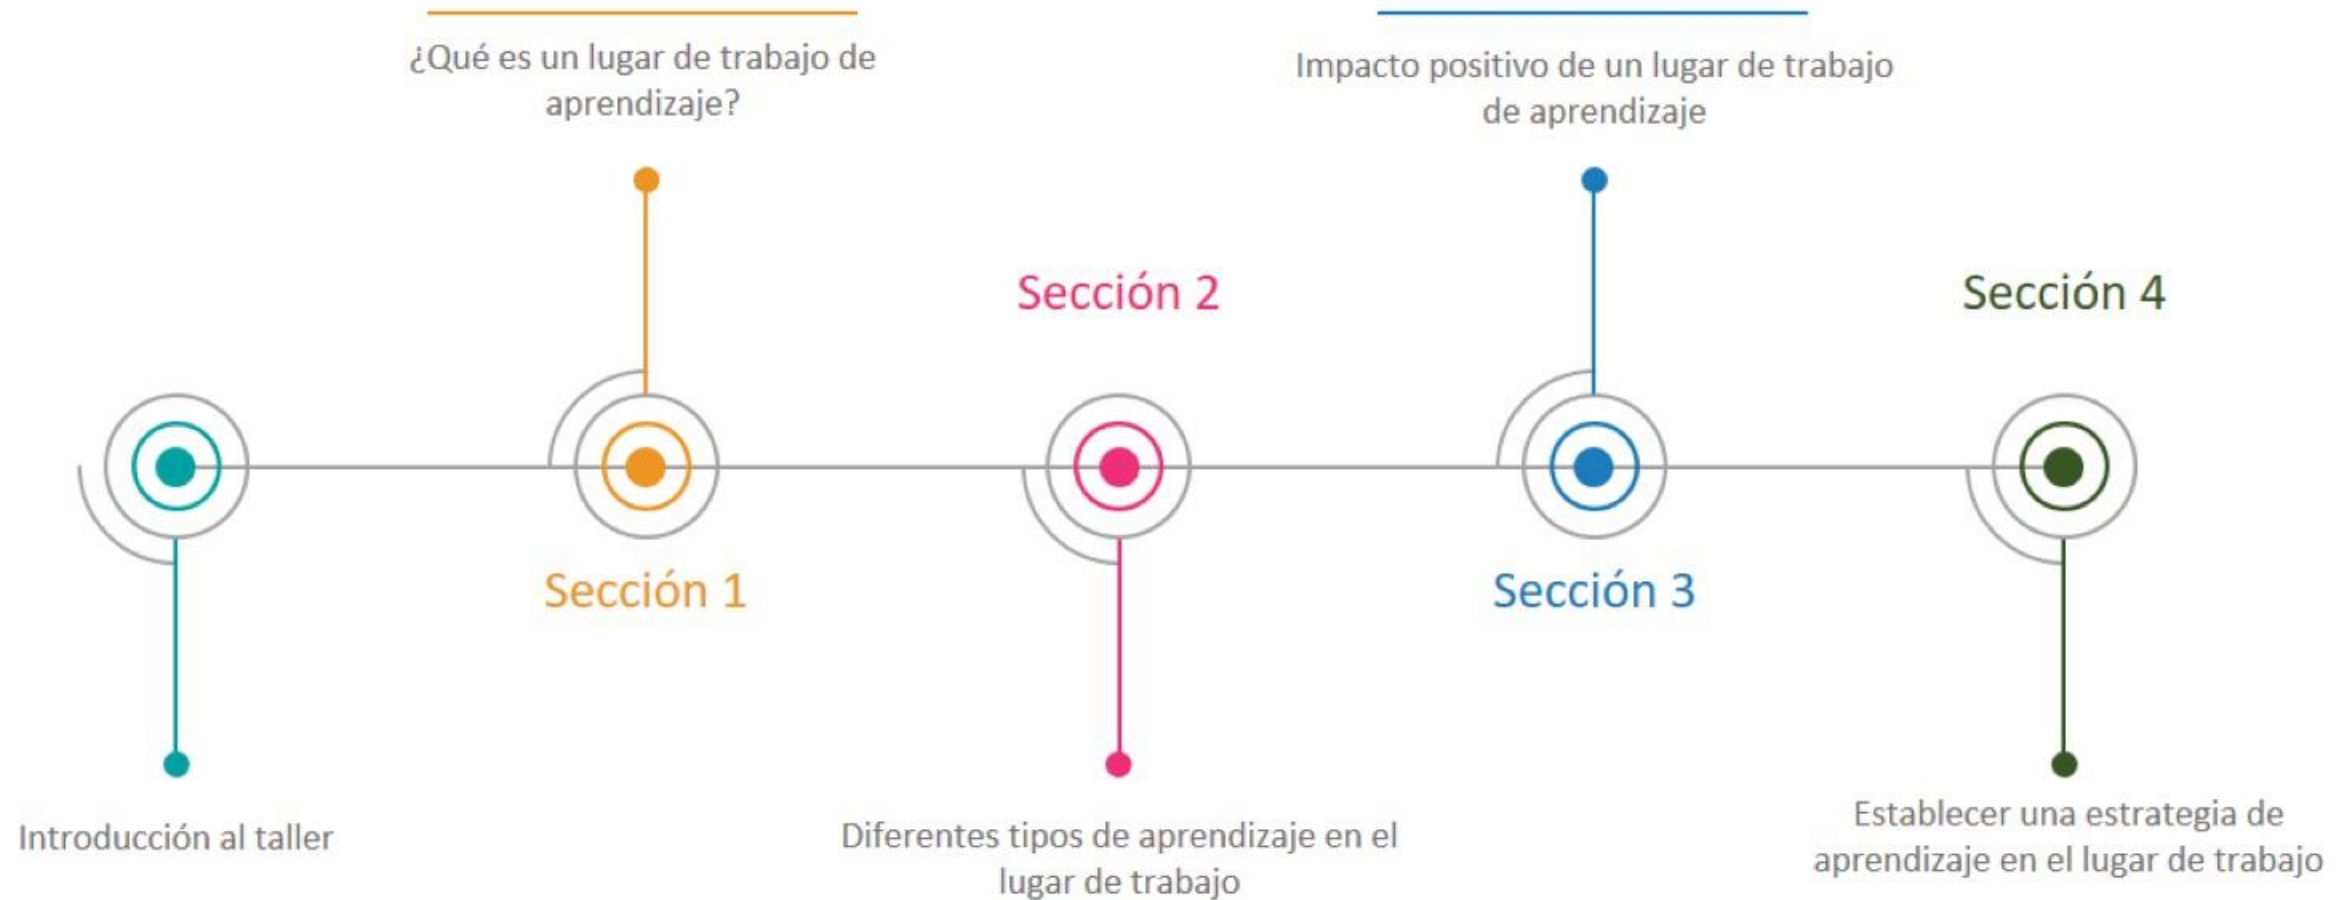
¿Qué es un lugar de trabajo de aprendizaje?

Impacto positivo de un lugar de trabajo de aprendizaje

Sección 2

Sección 4

Sección 1

Sección 3

Introducción al taller

Diferentes tipos de aprendizaje en el lugar de trabajo

Establecer una estrategia de aprendizaje en el lugar de trabajo